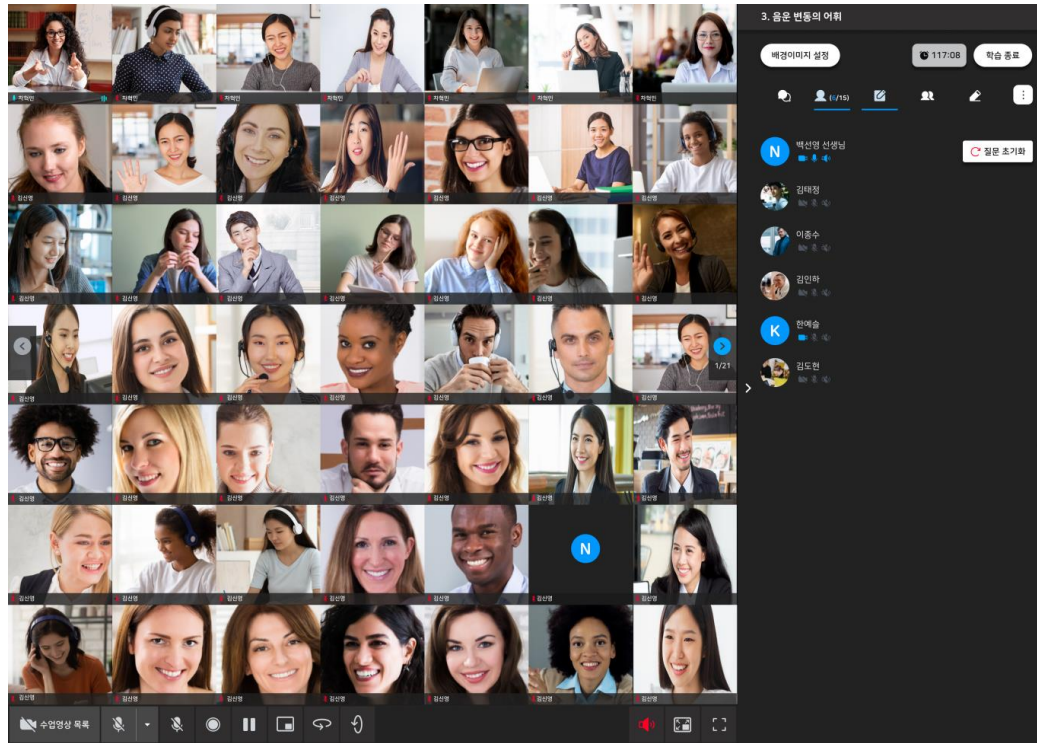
3. 음운 변동의 어휘

배경이미지 설정
117:08
학습 종료

(6/15)

N 백선영 선생님
질문 초기화
김태정
이종수
김민하
K 한예슬
김도현

1/21

N

수업영상 목록

차혜민
차혜민
차혜민
차혜민
차혜민
차혜민
차혜민
김선영
김선영
김선영
김선영
김선영
김선영
김선영
김선영
김선영
김선영
김선영
김선영
김선영
김선영
김선영
김선영
김선영
김선영
김선영
김선영
김선영
김선영
김선영
김선영
김선영
김선영
김선영
김선영
김선영
김선영
김선영
김선영
김선영
김선영
김선영
김선영
김선영
김선영
김선영
김선영
김선영
김선영